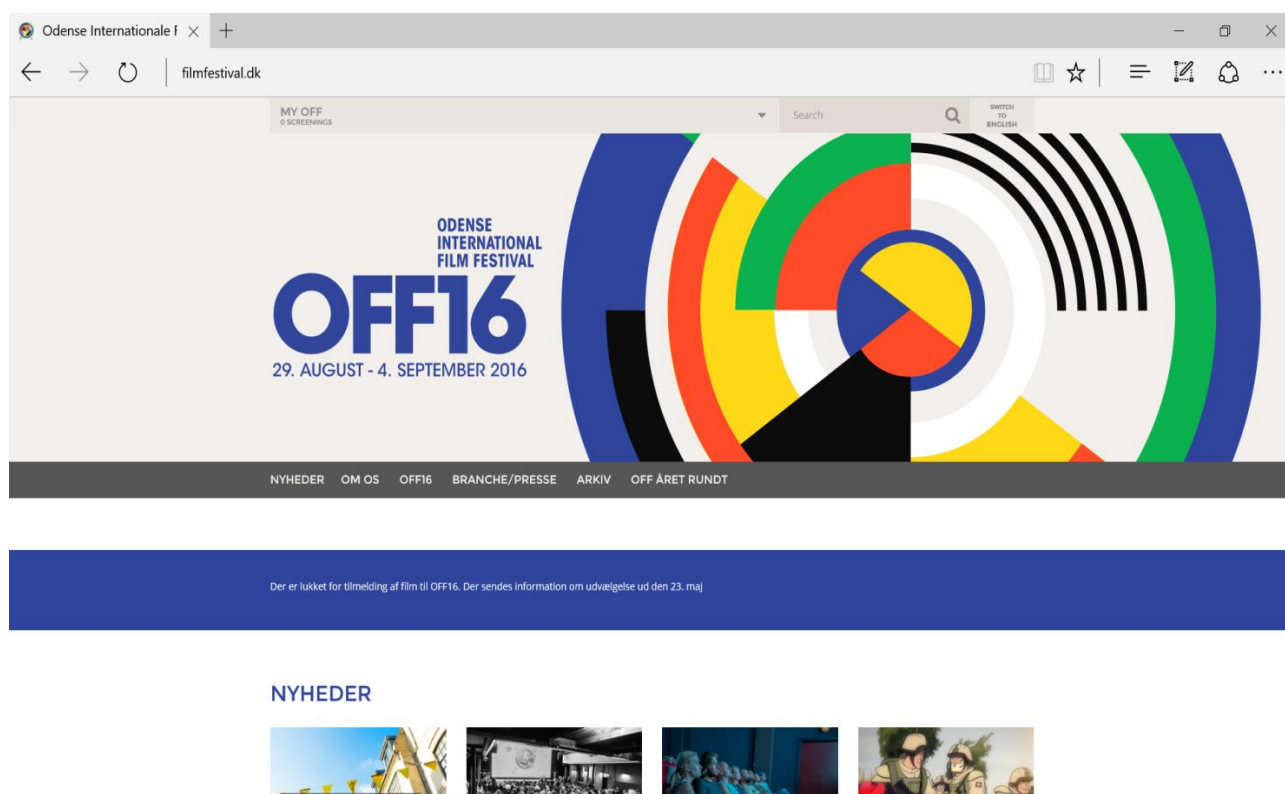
Odense Internationale F ×

filmfestival.dk

MY OFF
0 SCREENINGS

Search

SWITCH TO ENGLISH

ODENSE INTERNATIONAL FILM FESTIVAL

OFF16

29. AUGUST - 4. SEPTEMBER 2016

NYHEDER OM OS OFF16 BRANCHE/PRESSE ARKIV OFF ÅRET RUNDT

Der er lukket for tilmelding af film til OFF16. Der sendes information om udvælgelse ud den 23. maj

NYHEDER